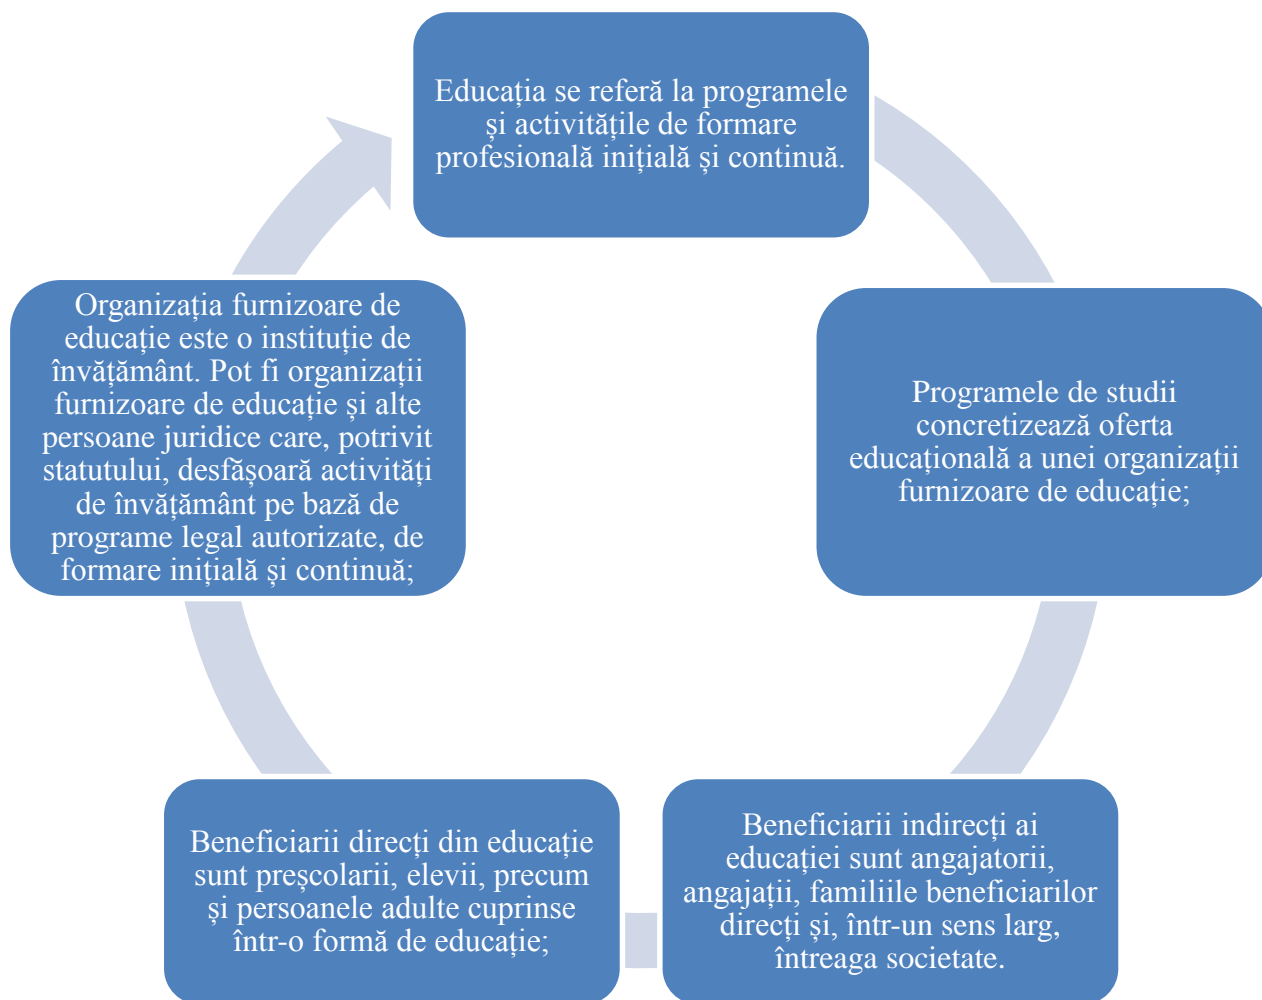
Educația se referă la programele și activitățile de formare profesională inițială și continuă.

Programele de studii concretizează oferta educațională a unei organizații furnizoare de educație;

Beneficiarii indirecți ai educației sunt angajatorii, angajații, familiile beneficiarilor direcți și, într-un sens larg, întreaga societate.

Beneficiarii direcți din educație sunt preșcolarii, elevii, precum și persoanele adulte cuprinse într-o formă de educație;

Organizația furnizoare de educație este o instituție de învățământ. Pot fi organizații furnizoare de educație și alte persoane juridice care, potrivit statutului, desfășoară activități de învățământ pe bază de programe legal autorizate, de formare inițială și continuă;